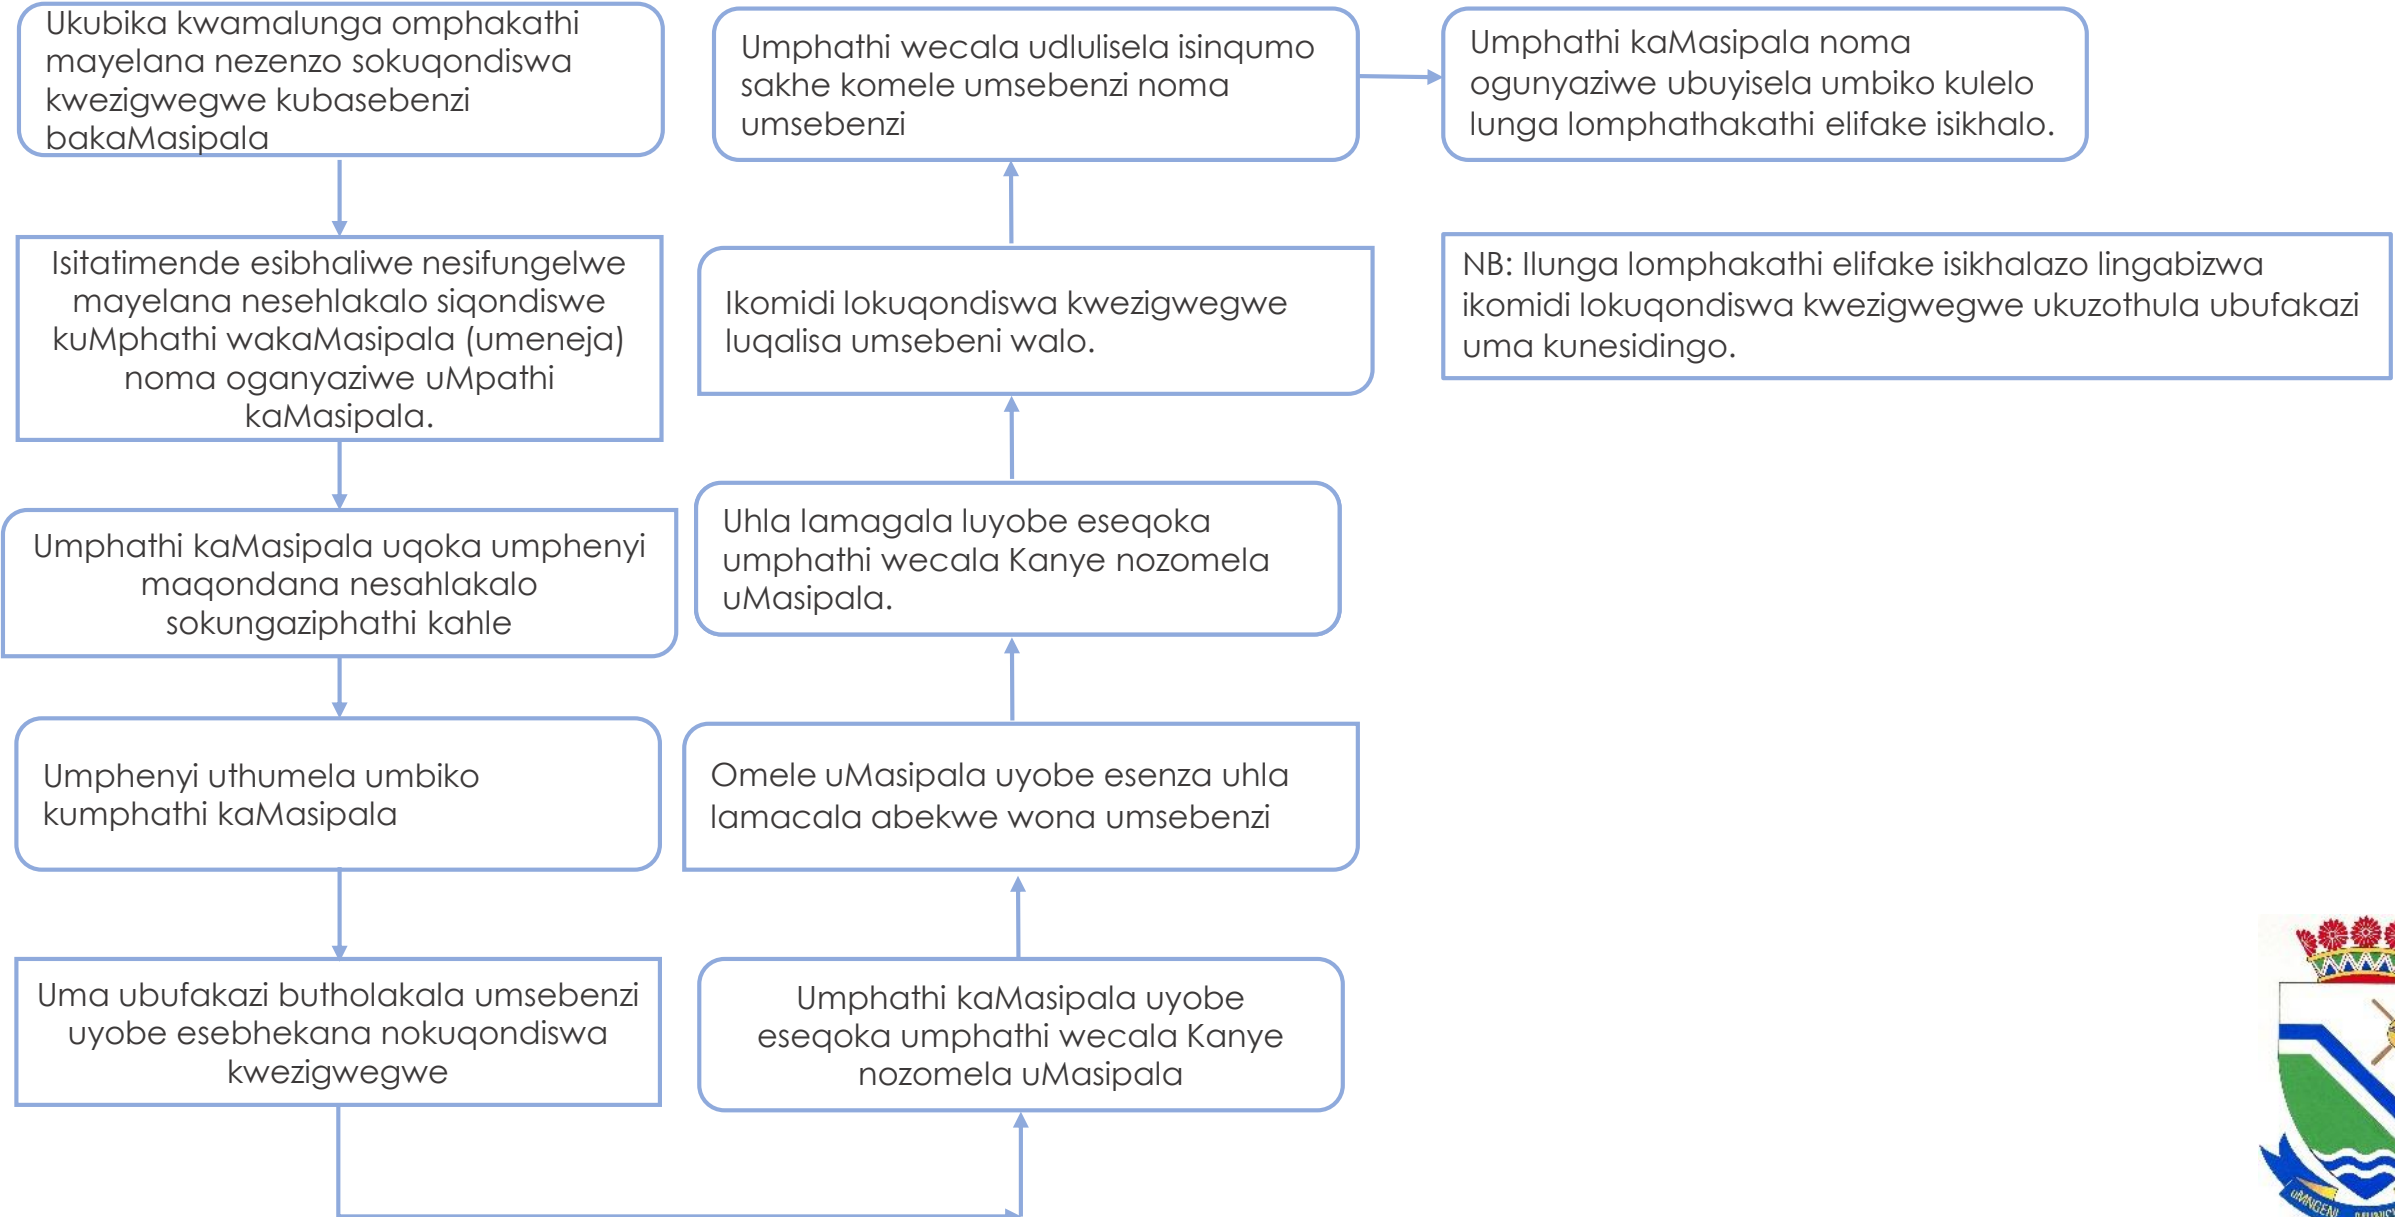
Ukubika kwamalunga omphakathi mayelana nezenzo sokuqondiswa kwezigwegwe kubasebenzi bakaMasipala

Isitatimende esibhaliwe nesifungelwe mayelana nesehlakalo siqondiswe kuMphathi wakaMasipala (umeneja) noma oganyaziwe uMpathi kaMasipala.

Umphathi kaMasipala uqoka umphenyi maqondana nesahlakalo sokungaziphathi kahle

Umphenyi uthumela umbiko kumphathi kaMasipala

Uma ubufakazi butholakala umsebenzi uyobe esebhekana nokuqondiswa kwezigwegwe

Umphathi kaMasipala uyobe eseqoka umphathi wecala Kanye nozomela uMasipala

Omele uMasipala uyobe esenza uhla lamacala abekwe wona umsebenzi

Uhla lamagala luyobe eseqoka umphathi wecala Kanye nozomela uMasipala.

Ikomidi lokuqondiswa kwezigwegwe luqalisa umsebeni walo.

Umphathi wecala udlulisela isinqumo sakhe komele umsebenzi noma umsebenzi

Umphathi kaMasipala noma ogunyaziwe ubuyisela umbiko kulelo lunga lomphathakathi elifake isikhalo.

NB: Ilunga lomphakathi elifake isikhalazo lingabizwa ikomidi lokuqondiswa kwezigwegwe ukuzothula ubufakazi uma kunesidingo.

uMNGENI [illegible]